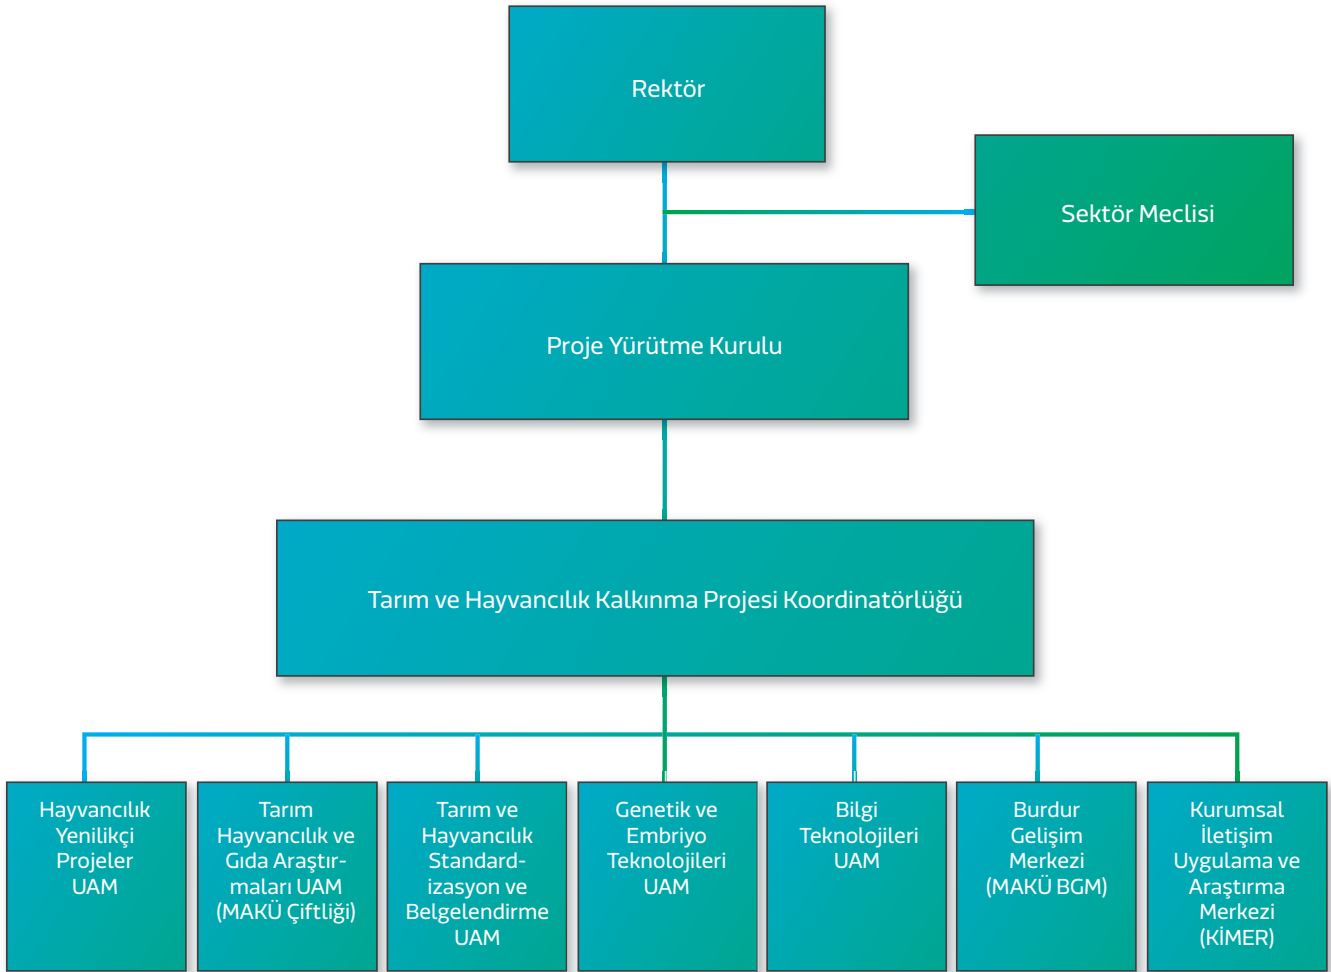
Rektör

Sektör Meclisi

Proje Yürütme Kurulu

Tarım ve Hayvancılık Kalkınma Projesi Koordinatörlüğü

Hayvancılık Yenilikçi Projeler UAM

Tarım Hayvancılık ve Gıda Araştırmaları UAM (MAKÜ Çiftliği)

Tarım ve Hayvancılık Standardizasyon ve Belgelendirme UAM

Genetik ve Embriyo Teknolojileri UAM

Bilgi Teknolojileri UAM

Burdur Gelişim Merkezi (MAKÜ BGM)

Kurumsal İletişim Uygulama ve Araştırma Merkezi (KİMER)